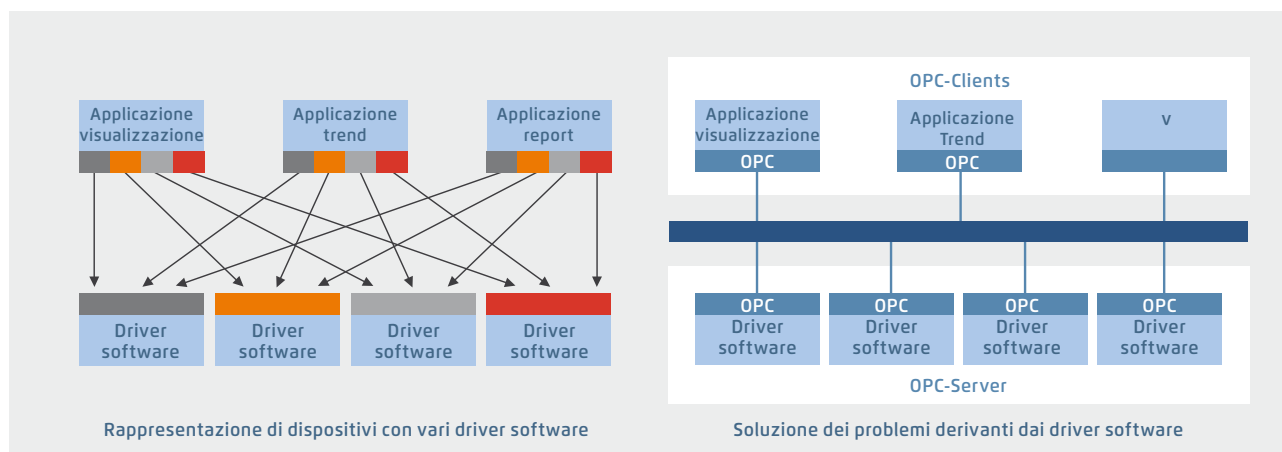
Applicazione visualizzazione

Applicazione trend

Applicazione report

Driver software

Driver software

Driver software

Driver software

Rappresentazione di dispositivi con vari driver software

OPC-Clients

Applicazione visualizzazione
OPC

Applicazione Trend
OPC

v

OPC
Driver software

OPC
Driver software

OPC
Driver software

OPC
Driver software

OPC-Server

Soluzione dei problemi derivanti dai driver software